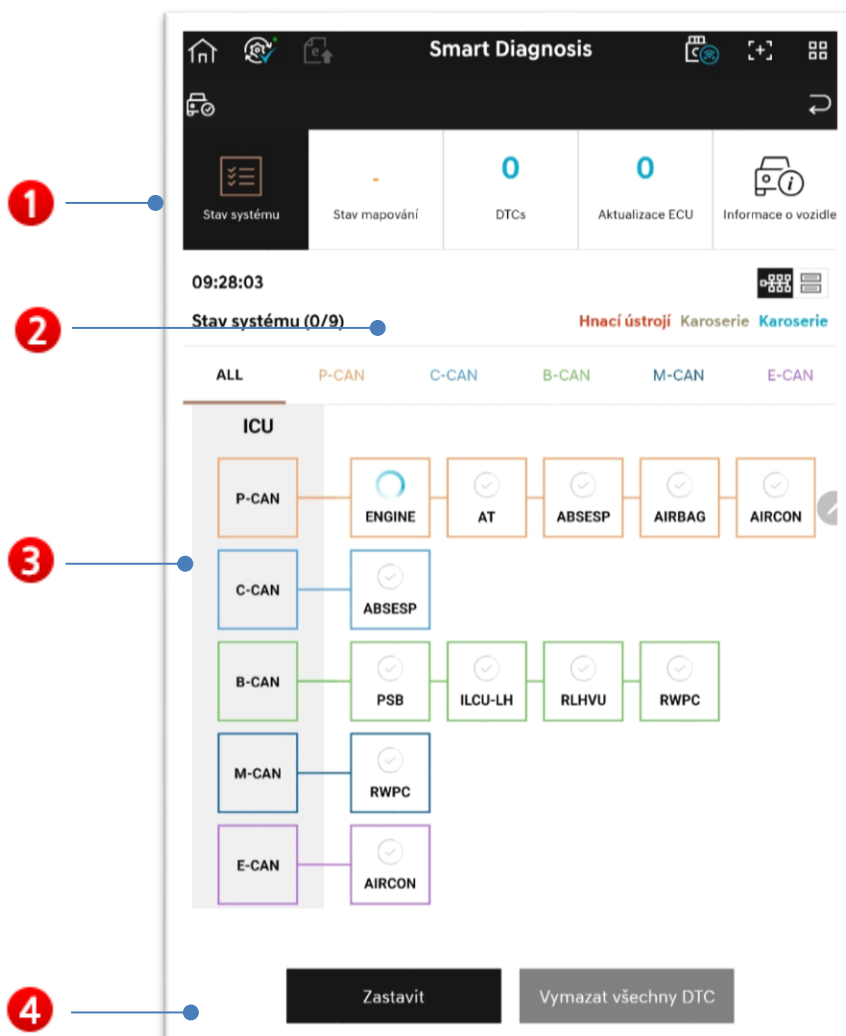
Smart Diagnosis

1

Stav systému

-
Stav mapování

0
DTCs

0
Aktualizace ECU

Informace o vozidle

09:28:03

2

Stav systému (0/9)

Hnací ústrojí Karoserie Karoserie

ALL P-CAN C-CAN B-CAN M-CAN E-CAN

ICU

3

P-CAN ENGINE AT ABSESP AIRBAG AIRCON

C-CAN ABSESP

B-CAN PSB ILCU-LH RLHVU RWPC

M-CAN RWPC

E-CAN AIRCON

4

Zastavit

Vymazat všechny DTC